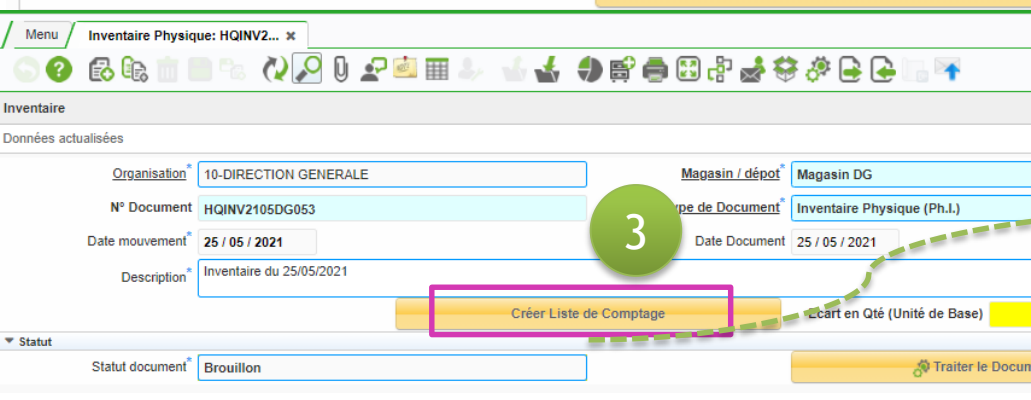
Menu | Inventaire Physique: HQINV2... ✖

Inventaire

Données actualisées

Organisation* 10-DIRECTION GENERALE

Magasin / dépot* Magasin DG

N° Document HQINV2105DG053

ype de Document* Inventaire Physique (Ph.I.)

Date mouvement* 25 / 05 / 2021

Date Document 25 / 05 / 2021

Description* Inventaire du 25/05/2021

3

Créer Liste de Comptage

Ecart en Qté (Unité de Base)

▼ Statut

Statut document* Brouillon

Traiter le Docum